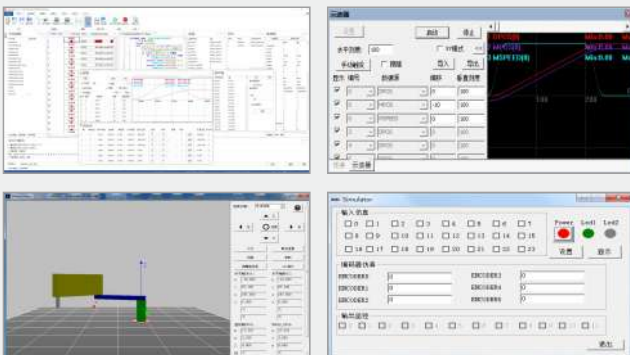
示波器

启动 停止

水平刻度 100 X-Y模式

手动触发 跟踪 导入 导出

显示 编号 数据源 偏移 垂直刻度

DPOS[0] 0 100

MPOS[0] -10 100

MSPEED[0] 0 100

0 100

0 100

0 100

设置 示波器

DPOS[0] Min:0.00

MPOS[0] Min:0.00

MSPEED[0] Min:0.00

Simulator

输入信号

0 1 2 3 4 5 6 7

8 9 10 11 12 13 14 15

16 17 18 19 20 21 22 23

Power Led1 Led2

设置 显示

编码器仿真

ENCODER0 ENCODER1

ENCODER2 ENCODER3

ENCODER4 ENCODER5

输出监控

添加